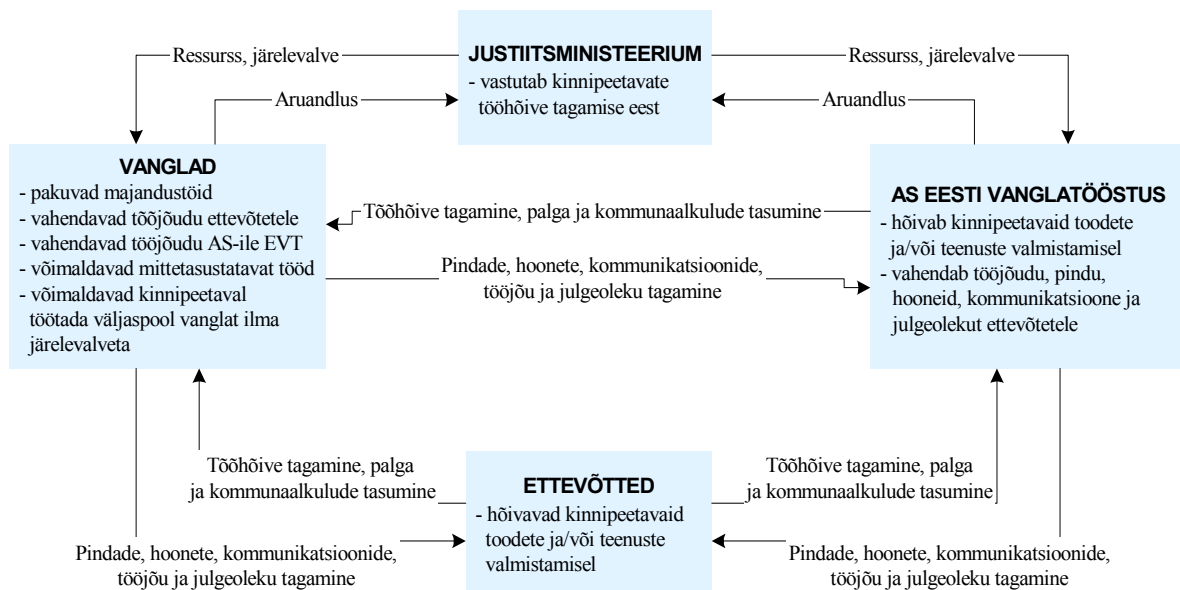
JUSTIITSMINISTEERIUM
- vastutab kinnipeetavate tööhõive tagamise eest

Ressurss, järelevalve

Ressurss, järelevalve

Aruandlus

Aruandlus

VANGLAD
- pakuvad majandustöid
- vahendavad tööjõudu ettevõtetele
- vahendavad tööjõudu AS-ile EVT
- võimaldavad mittetasustatavat tööd
- võimaldavad kinnipeetaval töötada väljaspool vanglat ilma järelevalveta

Tööhõive tagamine, palga ja kommunaalkulude tasumine

Pindade, hoonete, kommunikatsioonide, tööjõu ja julgeoleku tagamine

AS EESTI VANGLATÖÖSTUS
- hõivab kinnipeetavaid toodete ja/või teenuste valmistamisel
- vahendab tööjõudu, pindu, hooneid, kommunikatsioone ja julgeolekut ettevõtetele

Tööhõive tagamine, palga ja kommunaalkulude tasumine

ETTEVÕTTED
- hõivavad kinnipeetavaid toodete ja/või teenuste valmistamisel

Tööhõive tagamine, palga ja kommunaalkulude tasumine

Pindade, hoonete, kommunikatsioonide, tööjõu ja julgeoleku tagamine

Pindade, hoonete, kommunikatsioonide, tööjõu ja julgeoleku tagamine